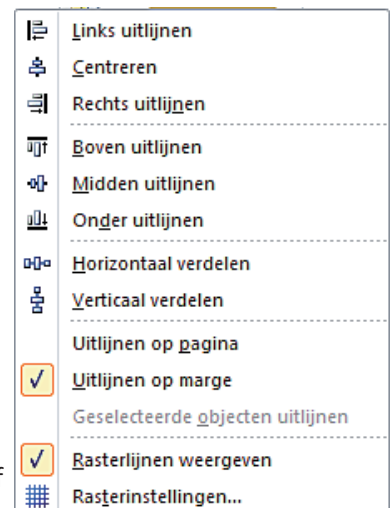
Links uitlijnen
Centreren
Rechts uitlijnen
Boven uitlijnen
Midden uitlijnen
Onder uitlijnen
Horizontaal verdelen
Verticaal verdelen
Uitlijnen op pagina
✓ Uitlijnen op marge
Geselecteerde objecten uitlijnen
✓ Rasterlijnen weergeven
Rasterinstellingen...